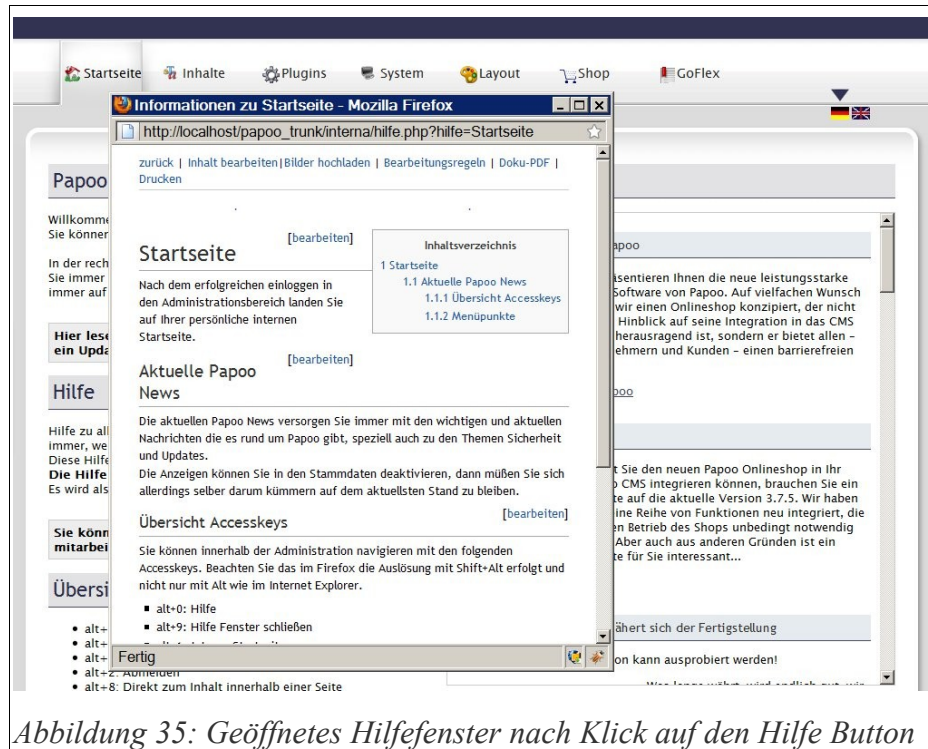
Startseite Inhalte Plugins System Layout Shop GoFlex

Informationen zu Startseite - Mozilla Firefox

http://localhost/papoo_trunk/interna/hilfe.php?hilfe=Startseite

zurück | Inhalt bearbeiten | Bilder hochladen | Bearbeitungsregeln | Doku-PDF | Drucken

[bearbeiten]

Startseite

Inhaltsverzeichnis

1 Startseite

1.1 Aktuelle Papoo News

1.1.1 Übersicht Accesskeys

1.1.2 Menüpunkte

Nach dem erfolgreichen einloggen in den Administrationsbereich landen Sie auf Ihrer persönliche internen Startseite.

[bearbeiten]

Aktuelle Papoo News

Die aktuellen Papoo News versorgen Sie immer mit den wichtigen und aktuellen Nachrichten die es rund um Papoo gibt, speziell auch zu den Themen Sicherheit und Updates.

Die Anzeigen können Sie in den Stammdaten deaktivieren, dann müßen Sie sich allerdings selber darum kümmern auf dem aktuellsten Stand zu bleiben.

[bearbeiten]

Übersicht Accesskeys

Sie können innerhalb der Administration navigieren mit den folgenden Accesskeys. Beachten Sie das im Firefox die Auslösung mit Shift+Alt erfolgt und nicht nur mit Alt wie im Internet Explorer.

- alt+0: Hilfe
- alt+9: Hilfe Fenster schließen

Fertig

Papoo

Willkomme
Sie könner

In der rech
Sie immer
immer auf

Hier lese
ein Upda

Hilfe

Hilfe zu all
immer, we
Diese Hilfe
Die Hilfe
Es wird als

Sie könn
mitarbei

Übersi

- alt+
- alt+
- alt+
- alt+2: Abmelden
- alt+8: Direkt zum Inhalt innerhalb einer Seite

apoo

äsentieren Ihnen die neue leistungsstarke Software von Papoo. Auf vielfachen Wunsch wir einen Onlineshop konzipiert, der nicht Hinblick auf seine Integration in das CMS herausragend ist, sondern er bietet allen – ehmern und Kunden – einen barrierefreien

poo

t Sie den neuen Papoo Onlineshop in Ihr o CMS integrieren können, brauchen Sie ein te auf die aktuelle Version 3.7.5. Wir haben ine Reihe von Funktionen neu integriert, die en Betrieb des Shops unbedingt notwendig Aber auch aus anderen Gründen ist ein te für Sie interessant...

ähert sich der Fertigstellung

on kann ausprobiert werden!

Abbildung 35: Geöffnetes Hilfefenster nach Klick auf den Hilfe Button